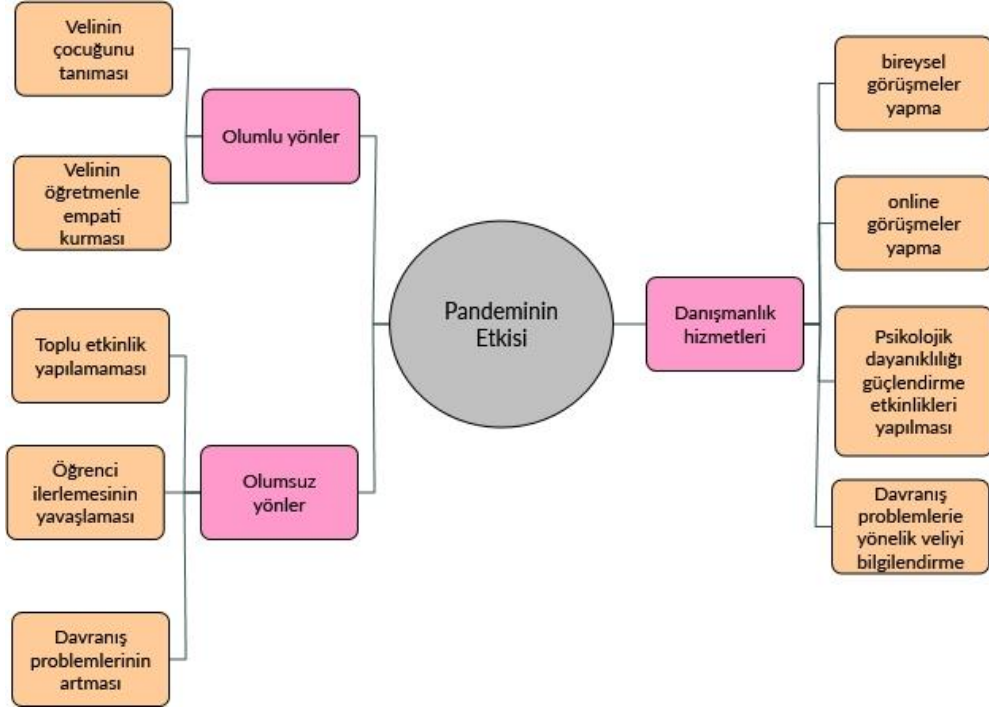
Velinin çocuğunu tanıması

Velinin öğretmenle empati kurması

Olumlu yönler

Toplu etkinlik yapılamaması

Öğrenci ilerlemesinin yavaşlaması

Davranış problemlerinin artması

Olumsuz yönler

Pandeminin Etkisi

Danışmanlık hizmetleri

bireysel görüşmeler yapma

online görüşmeler yapma

Psikolojik dayanıklılığı güçlendirme etkinlikleri yapılması

Davranış problemlerie yönelik veliyi bilgilendirme